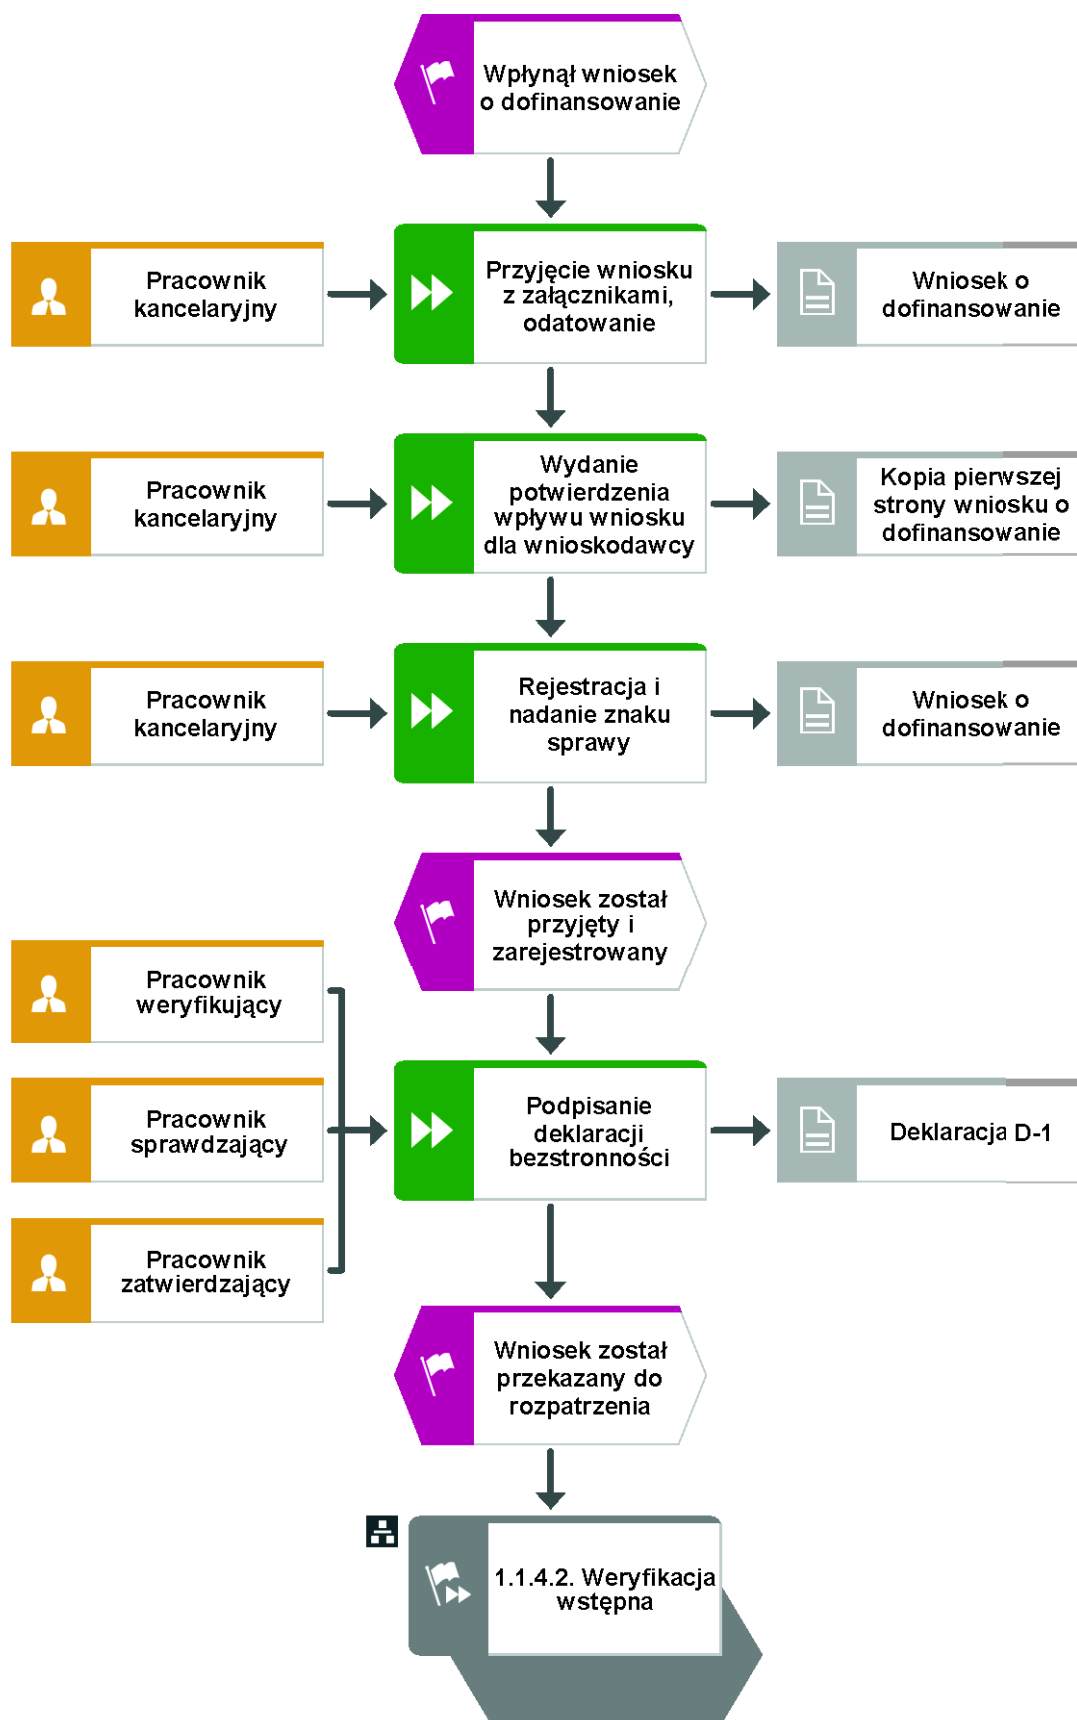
Wpłynął wniosek o dofinansowanie

Pracownik kancelaryjny

Przyjęcie wniosku z załącznikami, odatowanie

Wniosek o dofinansowanie

Pracownik kancelaryjny

Wydanie potwierdzenia wpływu wniosku dla wnioskodawcy

Kopia pierwszej strony wniosku o dofinansowanie

Pracownik kancelaryjny

Rejestracja i nadanie znaku sprawy

Wniosek o dofinansowanie

Wniosek został przyjęty i zarejestrowany

Pracownik weryfikujący

Pracownik sprawdzający

Pracownik zatwierdzający

Podpisanie deklaracji bezstronności

Deklaracja D-1

Wniosek został przekazany do rozpatrzenia

1.1.4.2. Weryfikacja wstępna